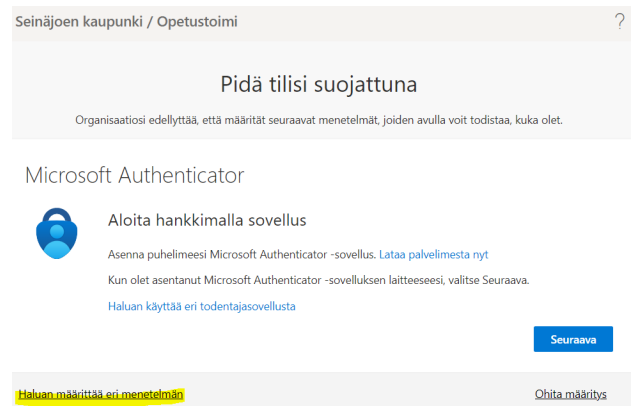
Seinäjoen kaupunki / Opetustoimi

?

Pidä tilisi suojattuna

Organisaatiosi edellyttää, että määrität seuraavat menetelmät, joiden avulla voit todistaa, kuka olet.

Microsoft Authenticator

Aloita hankkimalla sovellus

Asenna puhelimeesi Microsoft Authenticator -sovellus. Lataa palvelimesta nyt

Kun olet asentanut Microsoft Authenticator -sovelluksen laitteeseesi, valitse Seuraava.

Haluan käyttää eri todentajasovellusta

Seuraava

Haluan määrittää eri menetelmän

Ohita määritys